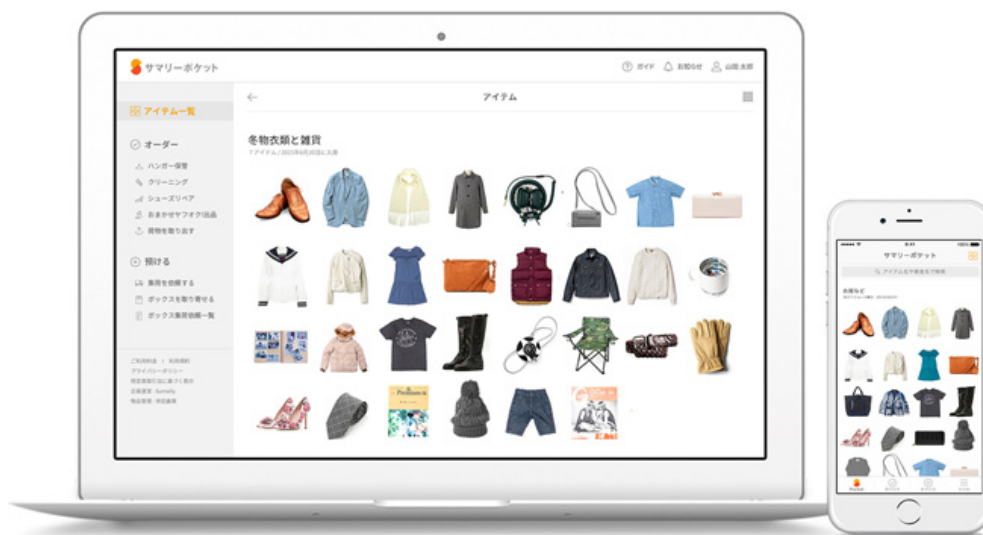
サマリーポケット

ガイド お知らせ 山田 太郎

アイテム一覧

オーダー

ハンガー保管

クリーニング

シューズリペア

おまかせヤフオク!出品

荷物を取り出す

預ける

集荷を依頼する

ボックスを取り寄せる

ボックス集荷依頼一覧

ご利用規約 | 利用規約

プライバシーポリシー

特定商取引法に基づく表示

運営会社 : Sumally

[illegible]

アイテム

冬物衣類と雑貨

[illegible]

サマリーポケット

アイテム名や着物名で検索

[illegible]